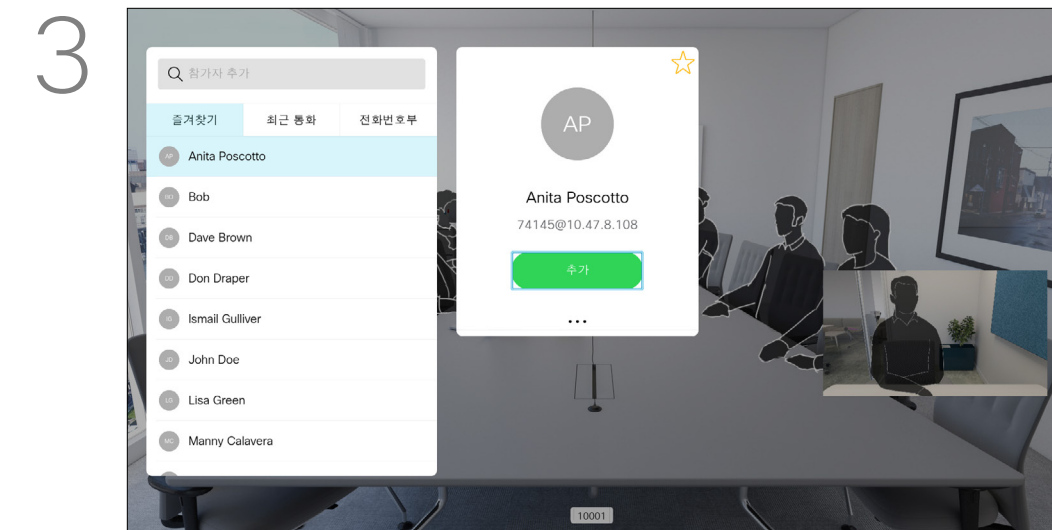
3

참가자 추가

즐겨찾기
최근 통화
전화번호부

AP Anita Poscotto
BO Bob
DB Dave Brown
DD Don Draper
IG Ismail Gulliver
JD John Doe
LG Lisa Green
MC Manny Calavera

AP

Anita Poscotto

74145@10.47.8.108

추가

...

10001